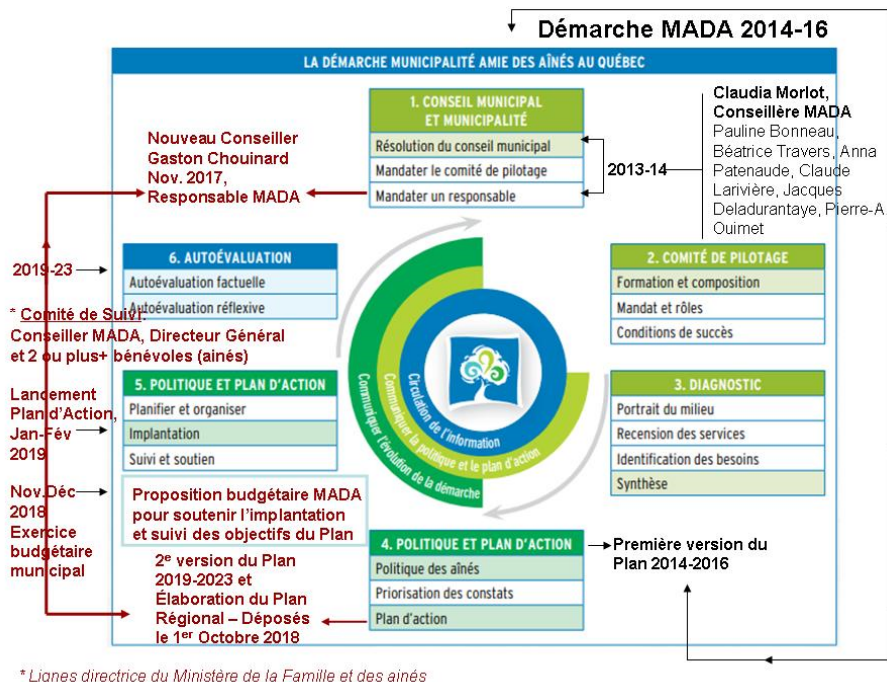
Démarche MADA 2014-16

LA DÉMARCHE MUNICIPALITÉ AMIE DES AÎNÉS AU QUÉBEC

1. CONSEIL MUNICIPAL ET MUNICIPALITÉ
Résolution du conseil municipal
Mandater le comité de pilotage
Mandater un responsable

Claudia Morlot, Conseillère MADA
Pauline Bonneau, Béatrice Travers, Anna Patenaude, Claude Larivière, Jacques Deladurantaye, Pierre-A Ouimet

2013-14

Nouveau Conseiller Gaston Chouinard Nov. 2017, Responsable MADA

2019-23

6. AUTOÉVALUATION
Autoévaluation factuelle
Autoévaluation réflexive

2. COMITÉ DE PILOTAGE
Formation et composition
Mandat et rôles
Conditions de succès

* Comité de Suivi: Conseiller MADA, Directeur Général et 2 ou plus+ bénévoles (aînés)

Lancement Plan d'Action, Jan-Fév 2019

5. POLITIQUE ET PLAN D'ACTION
Planifier et organiser
Implantation
Suivi et soutien

Circulation de l'information
Communiquer la politique et le plan d'action
Communiquer l'évolution de la démarche

3. DIAGNOSTIC
Portrait du milieu
Recension des services
Identification des besoins
Synthèse

Nov.Déc 2018 Exercice budgétaire municipal

Proposition budgétaire MADA pour soutenir l'implantation et suivi des objectifs du Plan

4. POLITIQUE ET PLAN D'ACTION
Politique des aînés
Priorisation des constats
Plan d'action

Première version du Plan 2014-2016

2$^e$ version du Plan 2019-2023 et Élaboration du Plan Régional – Déposés le 1$^{er}$ Octobre 2018

* Lignes directrice du Ministère de la Famille et des aînés